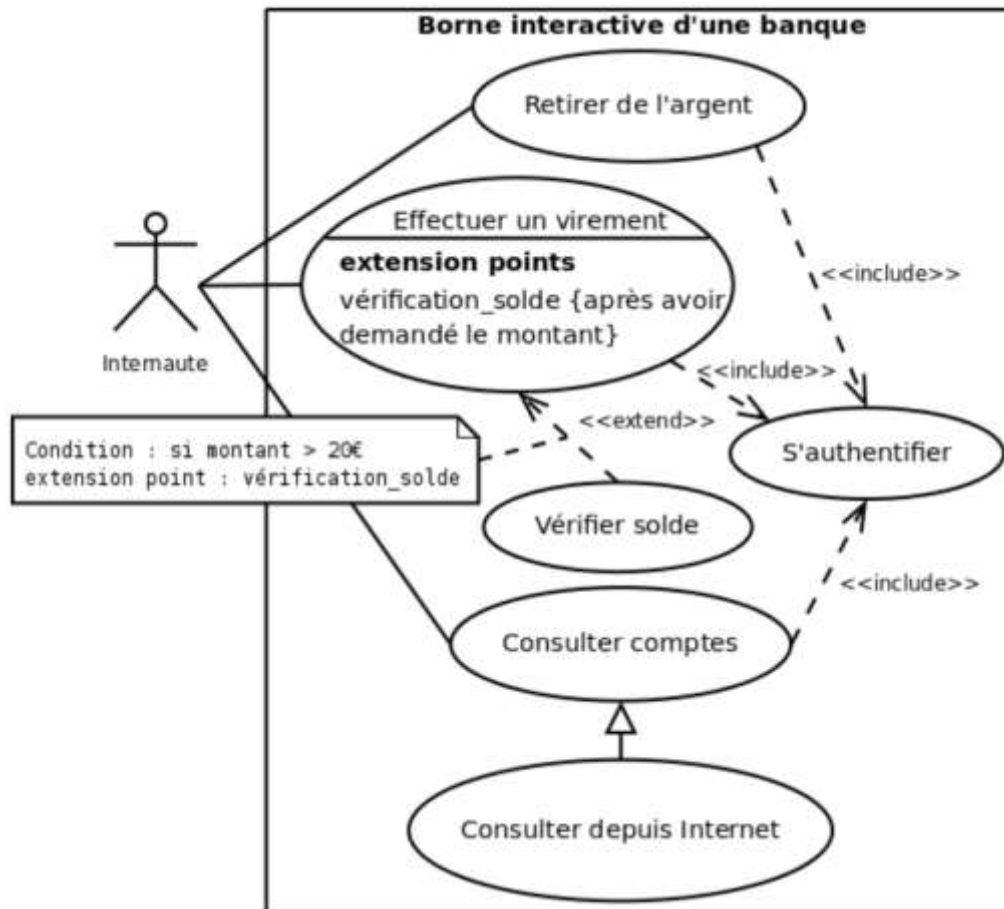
Borne interactive d'une banque

Retirer de l'argent

Effectuer un virement

**extension points**

vérification_solde {après avoir demandé le montant}

Internaute

<<include>>

<<include>>

<<extend>>

Condition : si montant > 20€
extension point : vérification_solde

S'authentifier

Vérifier solde

<<include>>

Consulter comptes

Consulter depuis Internet